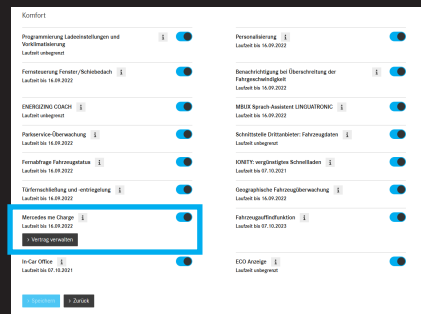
Komfort

Programmierung Ladeeinstellungen und Vorklimatisierung
Laufzeit unbegrenzt

Fernsteuerung Fenster/Schiebedach
Laufzeit bis 16.09.2022

ENERGIZING COACH
Laufzeit unbegrenzt

Parkservice-Überwachung
Laufzeit bis 16.09.2022

Fernabfrage Fahrzeugstatus
Laufzeit bis 16.09.2022

Türfernschließung und -entriegelung
Laufzeit bis 16.09.2022

Mercedes me Charge
Laufzeit bis 16.09.2022
> Vertrag verwalten

In-Car Office
Laufzeit bis 07.10.2021

Personalisierung
Laufzeit bis 16.09.2022

Benachrichtigung bei Überschreitung der Fahrgeschwindigkeit
Laufzeit bis 16.09.2022

MBUX Sprach-Assistent LINGUATRONIC
Laufzeit unbegrenzt

Schnittstelle Drittanbieter: Fahrzeugdaten
Laufzeit unbegrenzt

IONITY: vergünstigtes Schnellladen
Laufzeit bis 07.10.2021

Geographische Fahrzeugüberwachung
Laufzeit bis 16.09.2022

Fahrzeugauffindfunktion
Laufzeit bis 07.10.2023

ECO Anzeige
Laufzeit unbegrenzt

Speichern
< Zurück